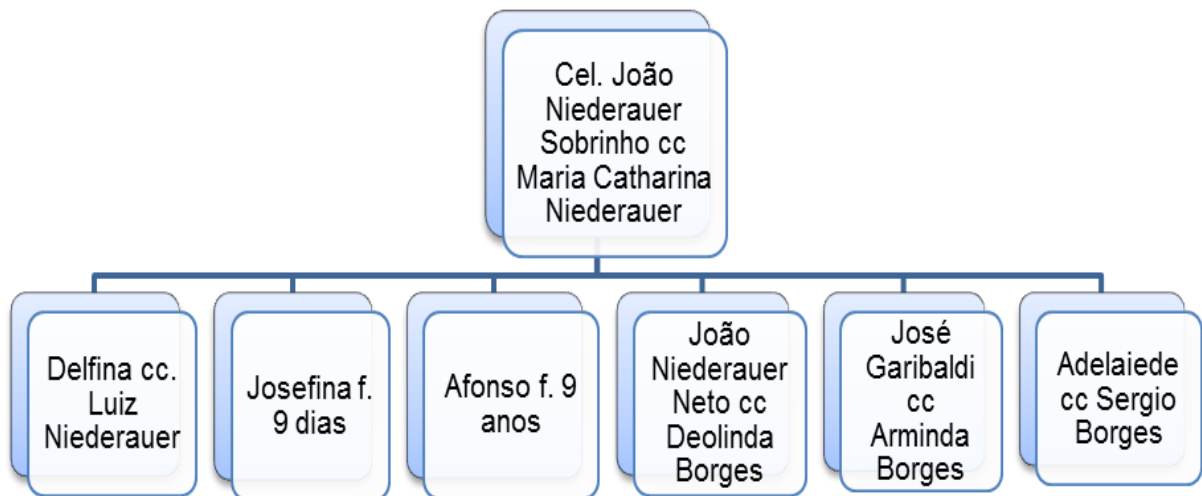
Cel. João Niederauer Sobrinho cc Maria Catharina Niederauer

Delfina cc. Luiz Niederauer

Josefina f. 9 dias

Afonso f. 9 anos

João Niederauer Neto cc Deolinda Borges

José Garibaldi cc Arminda Borges

Adelaiede cc Sergio Borges